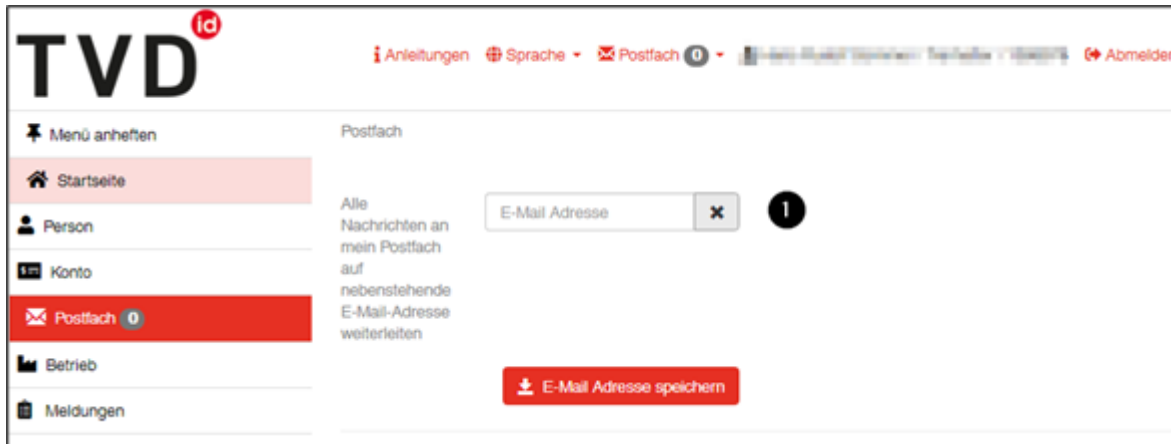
TVD id

Anleitungen Sprache Postfach 0 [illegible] Abmelden

Menü anheften

Startseite

Person

Konto

Postfach 0

Betrieb

Meldungen

Postfach

Alle Nachrichten an mein Postfach auf nebenstehende E-Mail-Adresse weiterleiten

E-Mail Adresse ×

1

E-Mail Adresse speichern